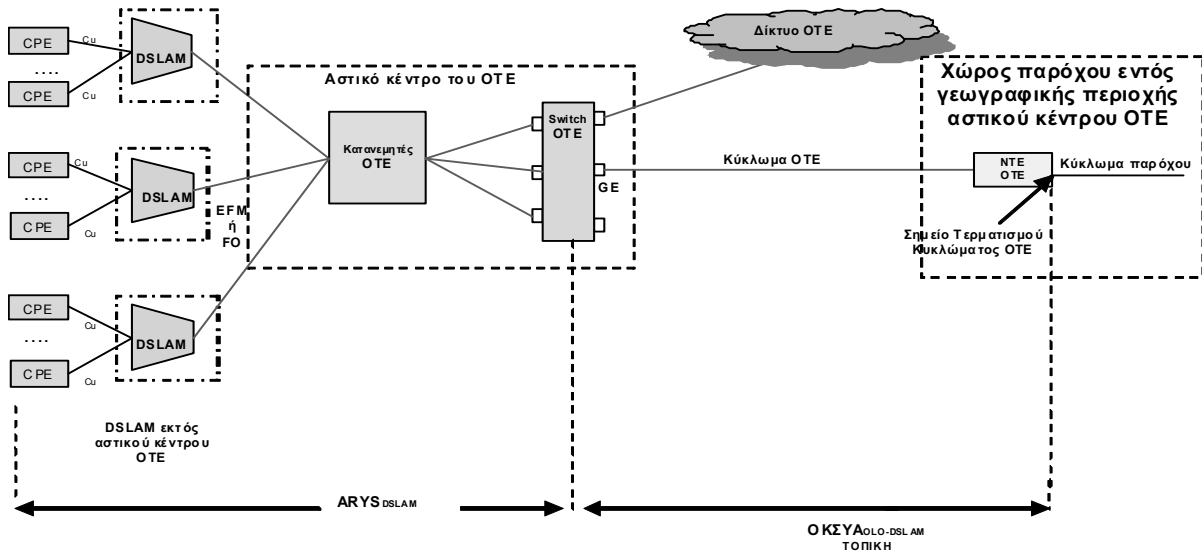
CPE
Cu
....
CPE
Cu
DSLAM

CPE
Cu
....
CPE
Cu
DSLAM

EFM
ή
FO

CPE
Cu
....
CPE
Cu
DSLAM

DSLAM εκτός αστικού κέντρου ΟΤΕ

Αστικό κέντρο του ΟΤΕ
Κατανεμητές ΟΤΕ
Switch ΟΤΕ
GE

Δίκτυο ΟΤΕ

Κύκλωμα ΟΤΕ

Χώρος παρόχου εντός γεωγραφικής περιοχής αστικού κέντρου ΟΤΕ
NTE ΟΤΕ
Κύκλωμα παρόχου
Σημείο Τερματισμού Κυκλώματος ΟΤΕ

ARYS$_{DSLAM}$

ΟΚΣΥΑ$_{OLO-DSLAM}$
ΤΟΠΙΚΗ